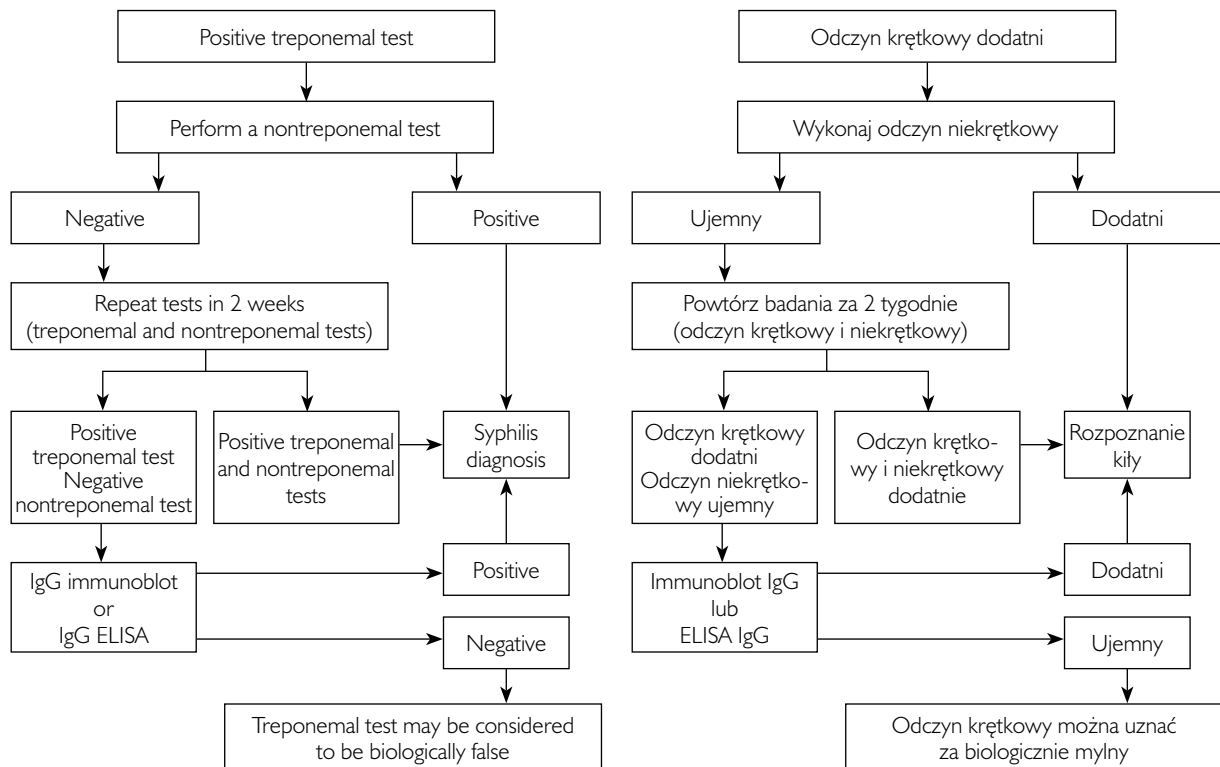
Positive treponemal test

Perform a nontreponemal test

Negative

Positive

Repeat tests in 2 weeks (treponemal and nontreponemal tests)

Positive treponemal test Negative nontreponemal test

Positive treponemal and nontreponemal tests

Syphilis diagnosis

IgG immunoblot or IgG ELISA

Positive

Negative

Treponemal test may be considered to be biologically false

Odczyn krętkowy dodatni

Wykonaj odczyn niekrętkowy

Ujemny

Dodatni

Powtórz badania za 2 tygodnie (odczyn krętkowy i niekrętkowy)

Odczyn krętkowy dodatni Odczyn niekrętkowy ujemny

Odczyn krętkowy i niekrętkowy dodatnie

Rozpoznanie kiły

Immunoblot IgG lub ELISA IgG

Dodatni

Ujemny

Odczyn krętkowy można uznać za biologicznie mylny